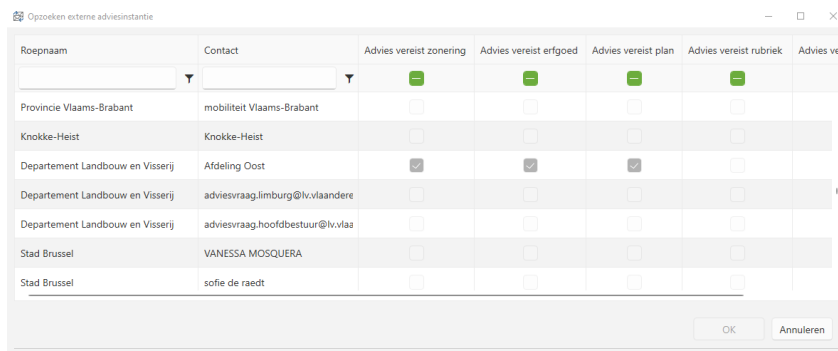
Opzoeken externe adviesinstantie

| Roepnaam | Contact | Advies vereist zonering | Advies vereist erfgoed | Advies vereist plan | Advies vereist rubriek | Advies ve |
|---|---|---|---|---|---|---|
| Provincie Vlaams-Brabant | mobiliteit Vlaams-Brabant | | | | | |
| Knokke-Heist | Knokke-Heist | | | | | |
| Departement Landbouw en Visserij | Afdeling Oost | | | | | |
| Departement Landbouw en Visserij | adviesvraag.limburg@lv.vlaandere | | | | | |
| Departement Landbouw en Visserij | adviesvraag.hoofdbestuur@lv.vlaa | | | | | |
| Stad Brussel | VANESSA MOSQUERA | | | | | |
| Stad Brussel | sofie de raedt | | | | | |

OK Annuleren